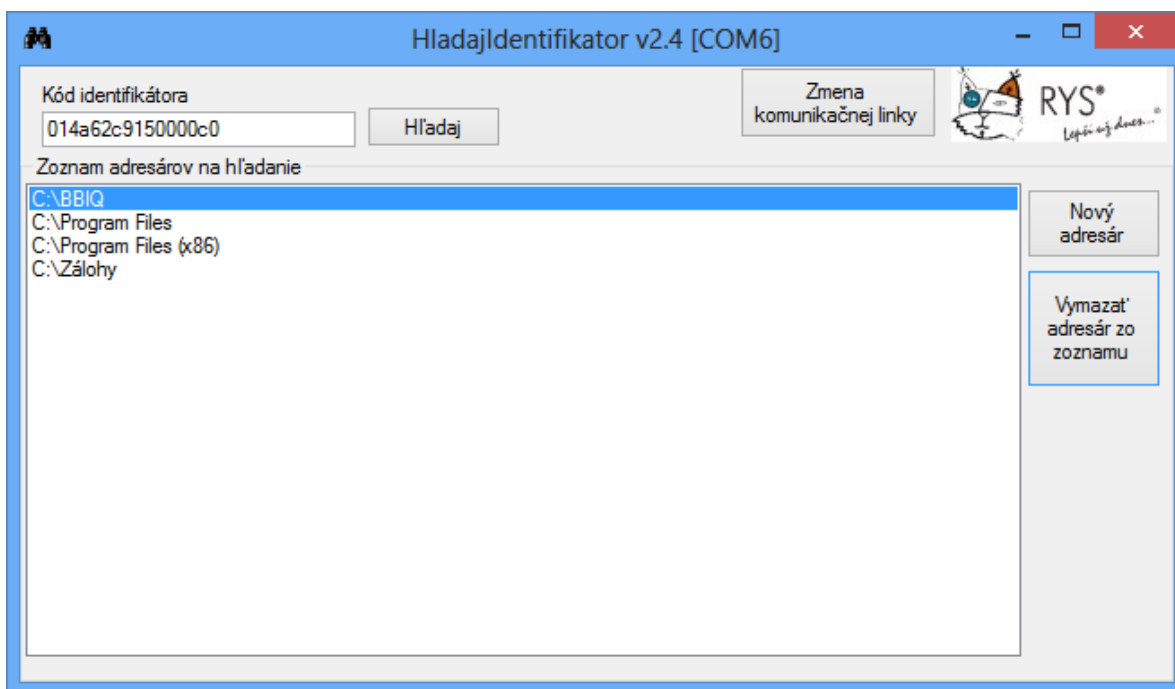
HladajIdentifikator v2.4 [COM6]

Kód identifikátora

014a62c9150000c0

Hľadaj

Zmena komunikačnej linky

RYS®

Lepší ako dnes...

Zoznam adresárov na hľadanie

C:\BBIQ
C:\Program Files
C:\Program Files (x86)
C:\Zálohy

Nový adresár

Vymazať adresár zo zoznamu